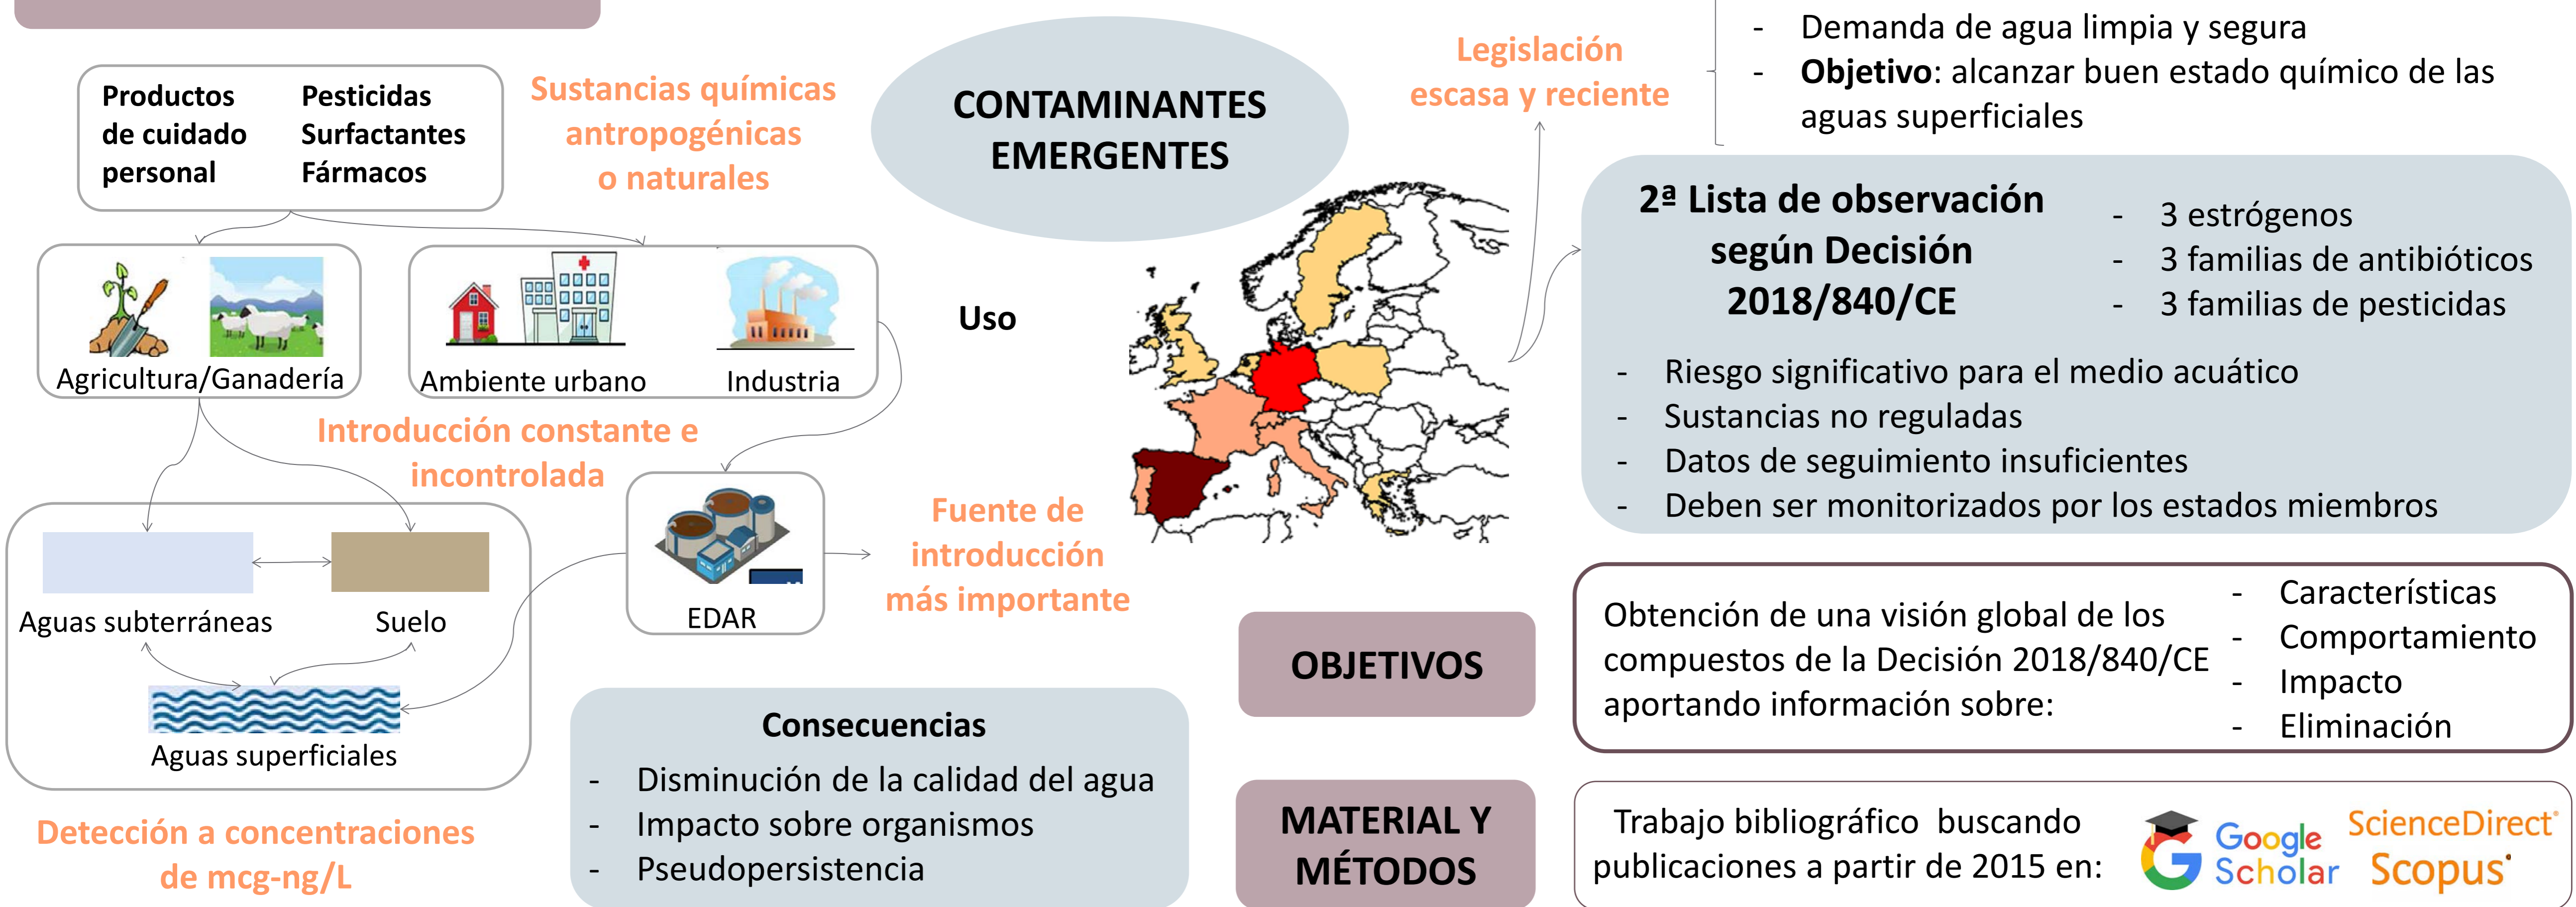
Productos de cuidado personal

Pesticidas
Surfactantes
Fármacos

Sustancias químicas antropogénicas o naturales

CONTAMINANTES EMERGENTES

Legislación escasa y reciente

- Demanda de agua limpia y segura
- **Objetivo**: alcanzar buen estado químico de las aguas superficiales

Agricultura/Ganadería

Ambiente urbano

Industria

Uso

2ª Lista de observación según Decisión 2018/840/CE

- 3 estrógenos
- 3 familias de antibióticos
- 3 familias de pesticidas

- Riesgo significativo para el medio acuático
- Sustancias no reguladas
- Datos de seguimiento insuficientes
- Deben ser monitorizados por los estados miembros

Introducción constante e incontrolada

EDAR

Fuente de introducción más importante

Aguas subterráneas

Suelo

Aguas superficiales

OBJETIVOS

Obtención de una visión global de los compuestos de la Decisión 2018/840/CE aportando información sobre:

- Características
- Comportamiento
- Impacto
- Eliminación

Consecuencias
- Disminución de la calidad del agua
- Impacto sobre organismos
- Pseudopersistencia

Detección a concentraciones de mcg-ng/L

MATERIAL Y MÉTODOS

Trabajo bibliográfico buscando publicaciones a partir de 2015 en:

Google Scholar

ScienceDirect

Scopus